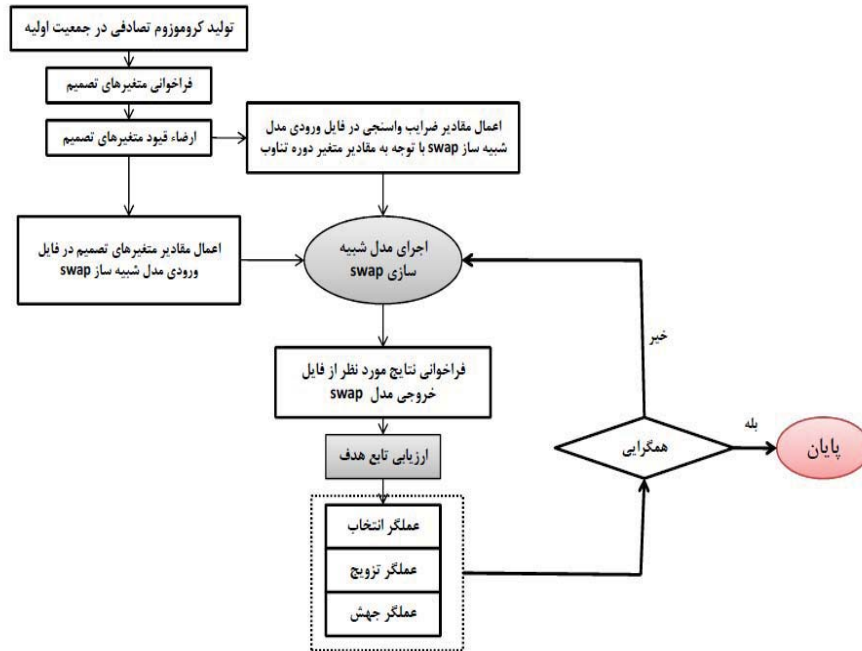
تولید کروموزوم تصادفی در جمعیت اولیه

فراخوانی متغیرهای تصمیم

ارضاء قیود متغیرهای تصمیم

اعمال مقادیر ضرایب واسنجی در فایل ورودی مدل شبیه ساز swap با توجه به مقادیر متغیر دوره تناوب

اعمال مقادیر متغیرهای تصمیم در فایل ورودی مدل شبیه ساز swap

اجرای مدل شبیه سازی swap

خیر

فراخوانی نتایج مورد نظر از فایل خروجی مدل swap

ارزیابی تابع هدف

همگرایی

بله

پایان

عملگر انتخاب

عملگر تزویج

عملگر جهش